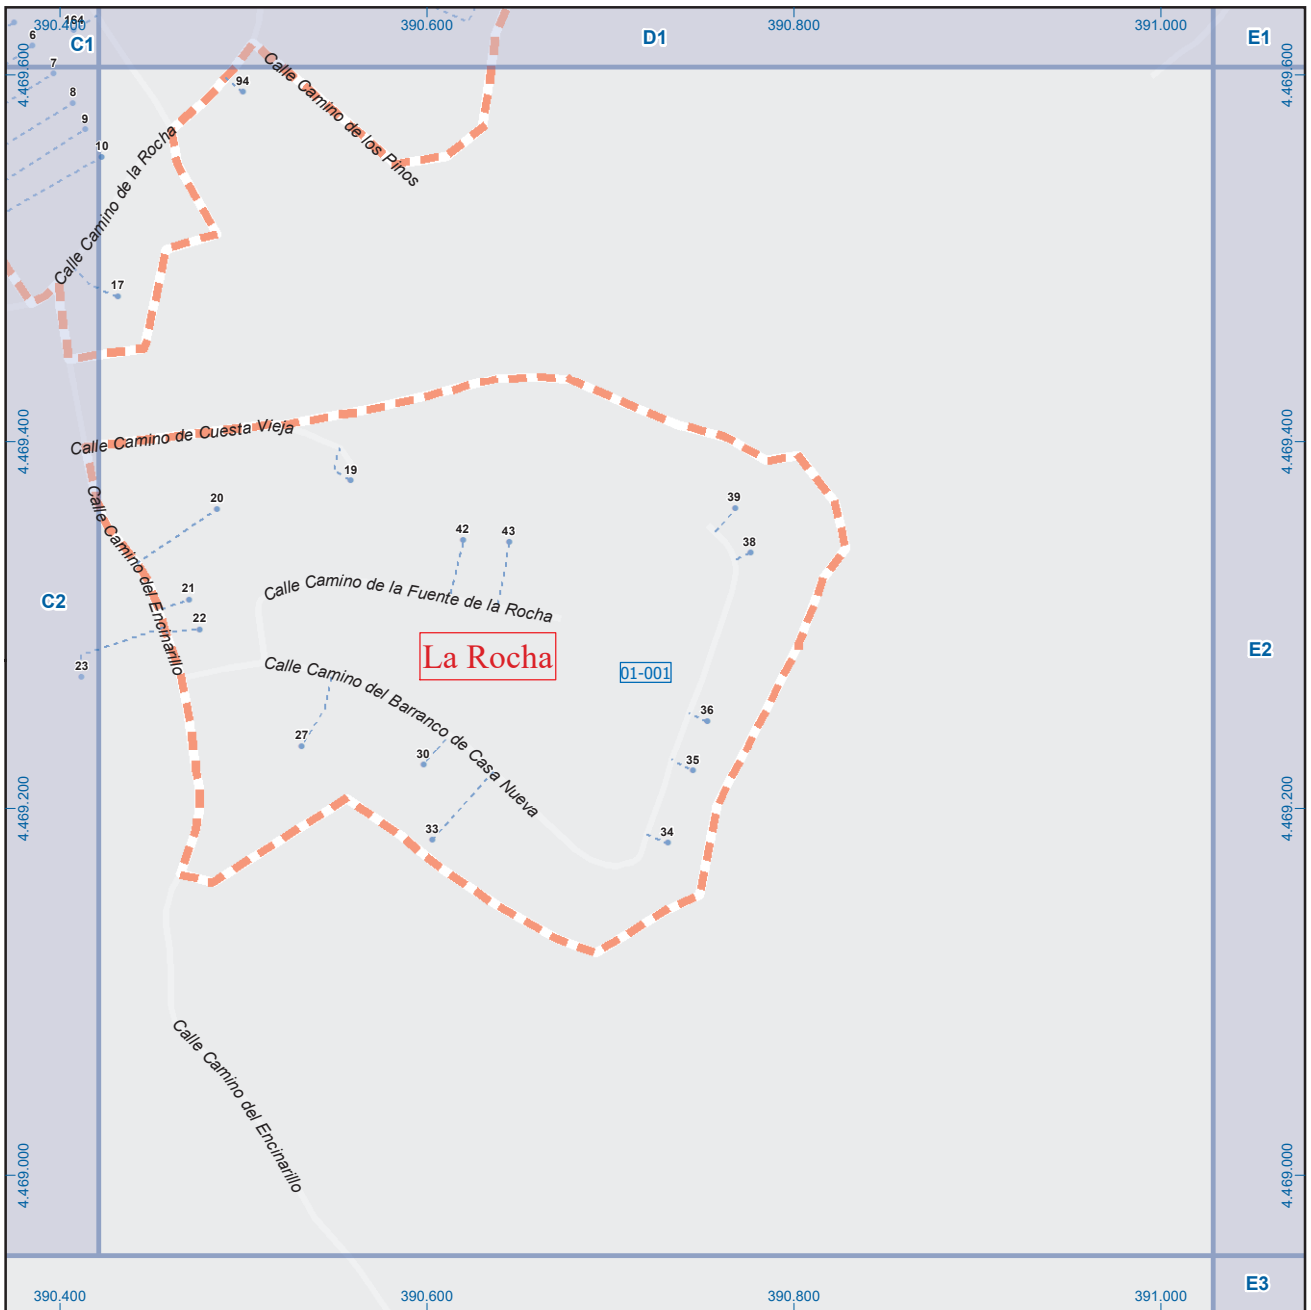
390.400
164
6
C1
390.600
D1
390.800
391.000
E1
4.469.600
4.469.600
7
8
9
10
94
Calle Camino de los Pinos
Calle Camino de la Rocha
17
4.469.400
4.469.400
Calle Camino de Cuesta Vieja
19
20
39
38
42
43
Calle Camino del Encinarillo
C2
21
Calle Camino de la Fuente de la Rocha
22
La Rocha
E2
23
01-001
Calle Camino del Barranco de Casa Nueva
36
27
30
35
4.469.200
4.469.200
33
34
Calle Camino del Encinarillo
4.469.000
4.469.000
390.400
390.600
390.800
391.000
E3